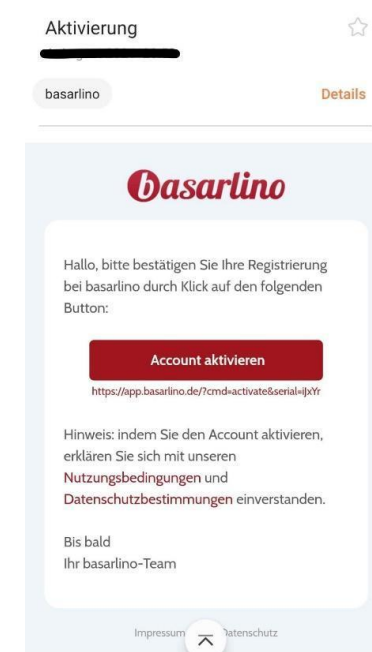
Aktivierung

basarlino

Details

basarlino

Hallo, bitte bestätigen Sie Ihre Registrierung bei basarlino durch Klick auf den folgenden Button:

Account aktivieren

https://app.basarlino.de/?cmd=activate&serial=iJxYr

Hinweis: indem Sie den Account aktivieren, erklären Sie sich mit unseren Nutzungsbedingungen und Datenschutzbestimmungen einverstanden.

Bis bald
Ihr basarlino-Team

Impressum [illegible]atenschutz